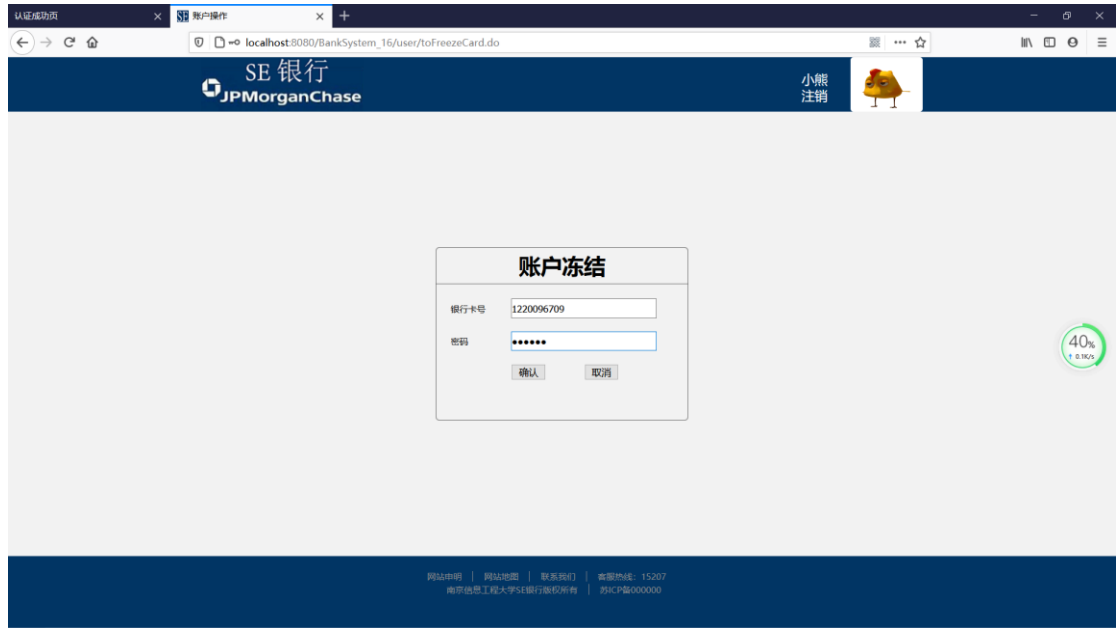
认证成功页
SE 账户操作
localhost:8080/BankSystem_16/user/toFreezeCard.do

SE 银行
JPMorganChase

小熊
注销

账户冻结

银行卡号 1220096709

密码 ••••••

确认 取消

40%
0.1K/s

网站申明 | 网站地图 | 联系我们 | 客服热线：15207
南京信息工程大学SE银行版权所有 | 苏ICP备000000